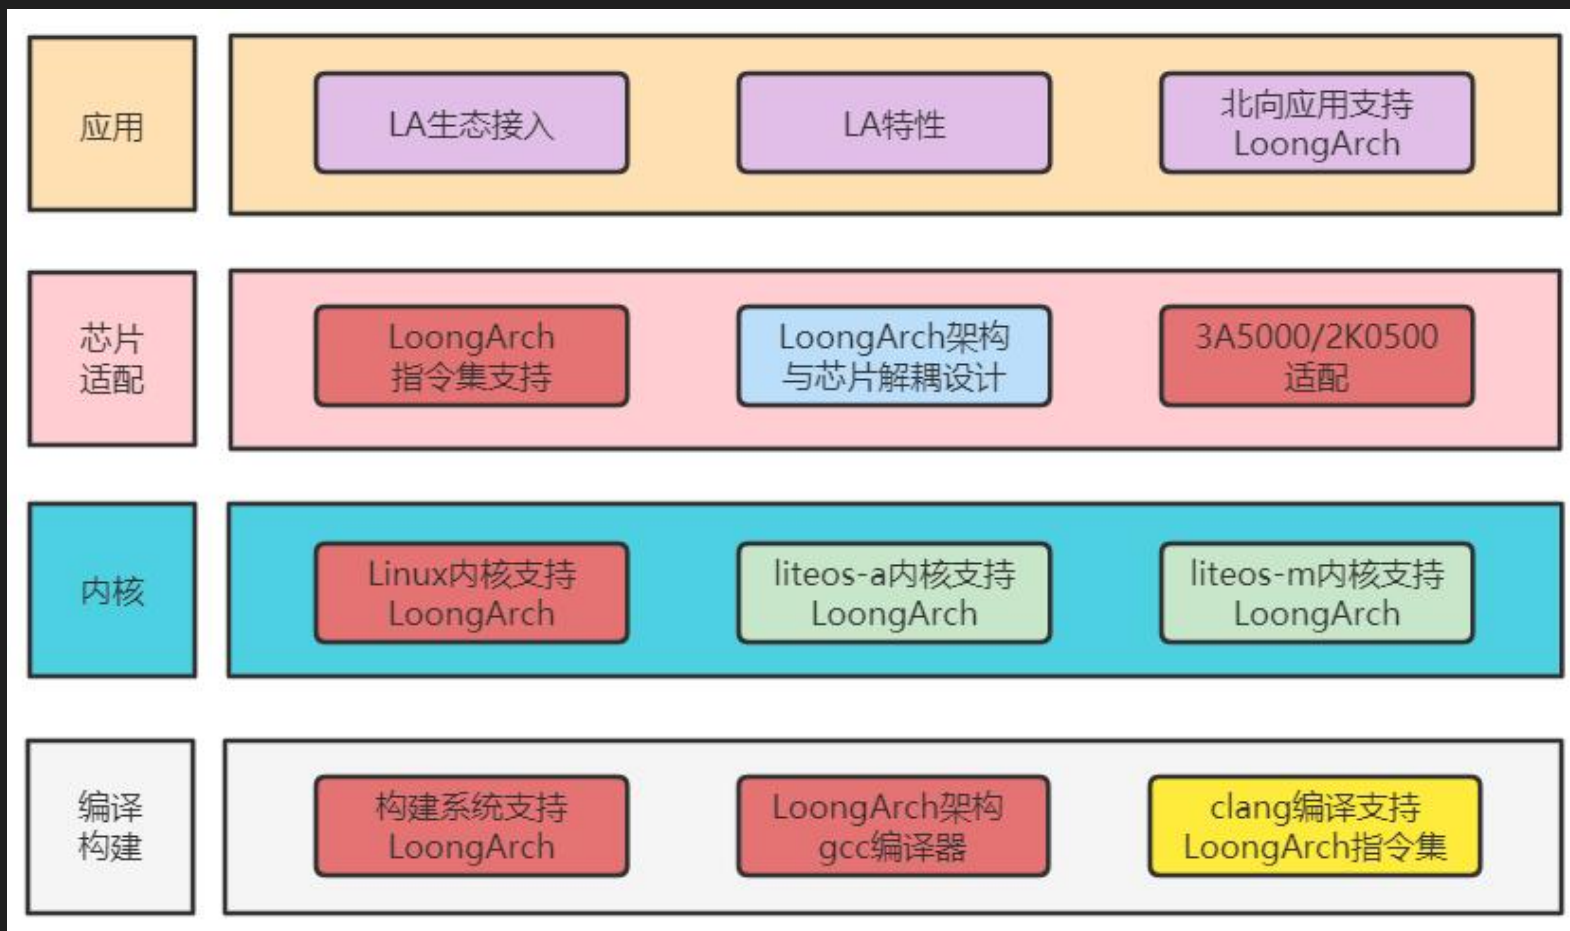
应用

LA生态接入

LA特性

北向应用支持 LoongArch

芯片适配

LoongArch 指令集支持

LoongArch架构与芯片解耦设计

3A5000/2K0500 适配

内核

Linux内核支持 LoongArch

liteos-a内核支持 LoongArch

liteos-m内核支持 LoongArch

编译构建

构建系统支持 LoongArch

LoongArch架构 gcc编译器

clang编译支持 LoongArch指令集